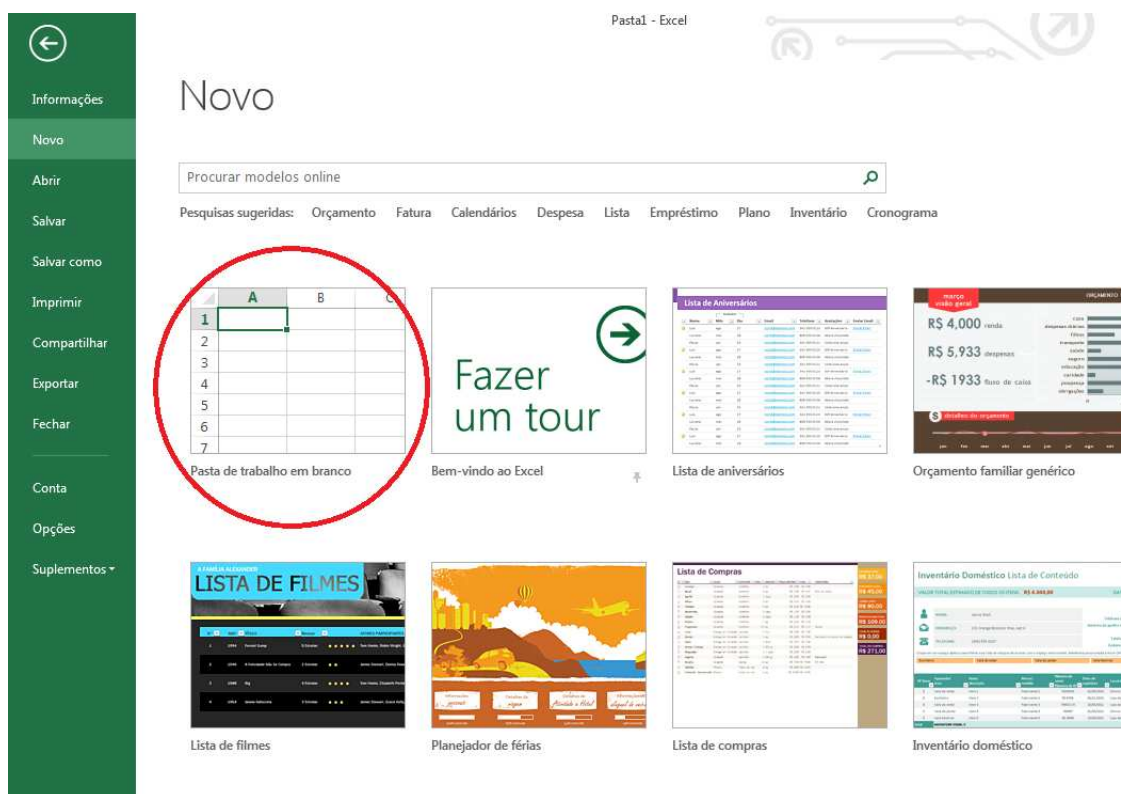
Pasta1 - Excel

Informações
Novo
Abrir
Salvar
Salvar como
Imprimir
Compartilhar
Exportar
Fechar
Conta
Opções
Suplementos

Novo

Procurar modelos online

Pesquisas sugeridas: Orçamento Fatura Calendários Despesa Lista Empréstimo Plano Inventário Cronograma

| | A | B | C |
|---|---|---|---|
| 1 | | | |
| 2 | | | |
| 3 | | | |
| 4 | | | |
| 5 | | | |
| 6 | | | |
| 7 | | | |

Pasta de trabalho em branco

Fazer um tour

Bem-vindo ao Excel

Lista de Aniversários

Lista de aniversários

março visão geral

ORÇAMENTO

R$ 4,000 renda

R$ 5,933 despesas

-R$ 1933 fluxo de caixa

detalhes do orçamento

Orçamento familiar genérico

A FAMÍLIA ALEXANDER

LISTA DE FILMES

Lista de filmes

Planejador de férias

Lista de Compras

Lista de compras

Inventário Doméstico Lista de Conteúdo

Inventário doméstico